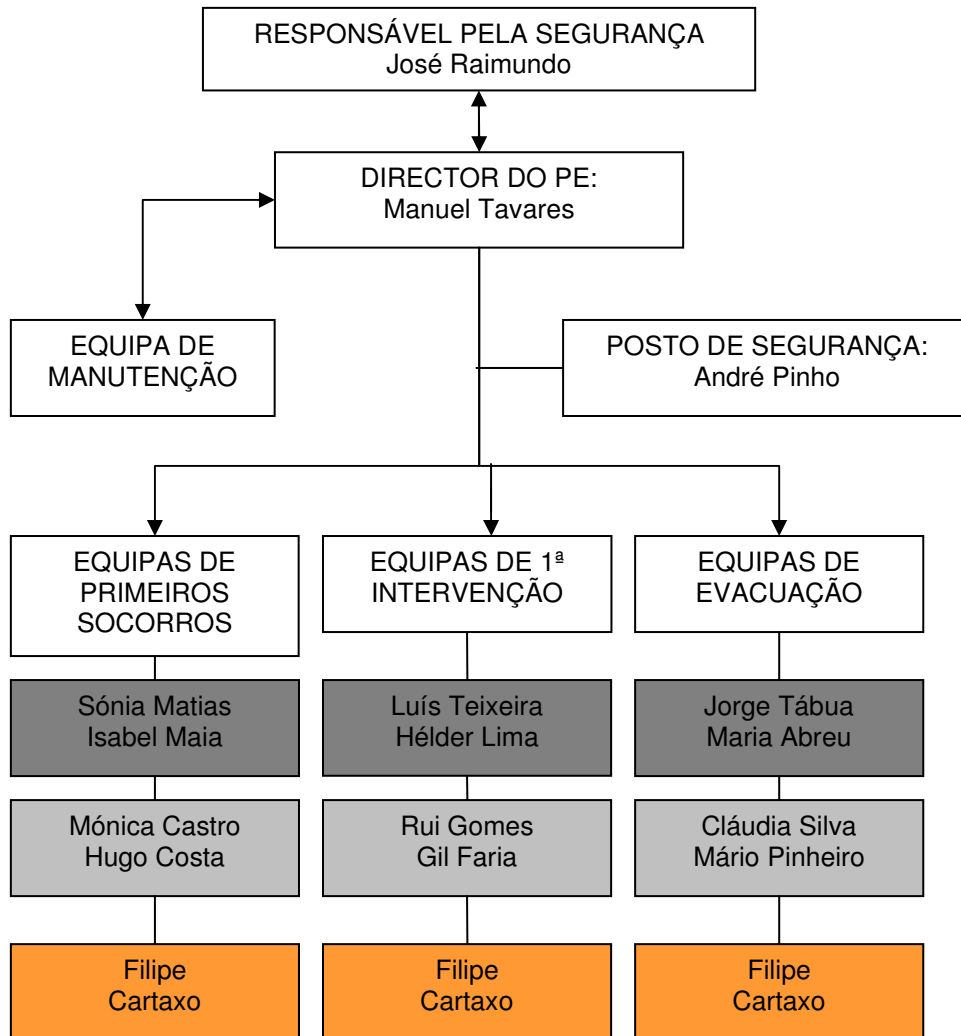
RESPONSÁVEL PELA SEGURANÇA
José Raimundo

DIRECTOR DO PE:
Manuel Tavares

EQUIPA DE MANUTENÇÃO

POSTO DE SEGURANÇA:
André Pinho

EQUIPAS DE PRIMEIROS SOCORROS

Sónia Matias
Isabel Maia

Mónica Castro
Hugo Costa

Filipe
Cartaxo

EQUIPAS DE 1ª INTERVENÇÃO

Luís Teixeira
Hélder Lima

Rui Gomes
Gil Faria

Filipe
Cartaxo

EQUIPAS DE EVACUAÇÃO

Jorge Tábua
Maria Abreu

Cláudia Silva
Mário Pinheiro

Filipe
Cartaxo